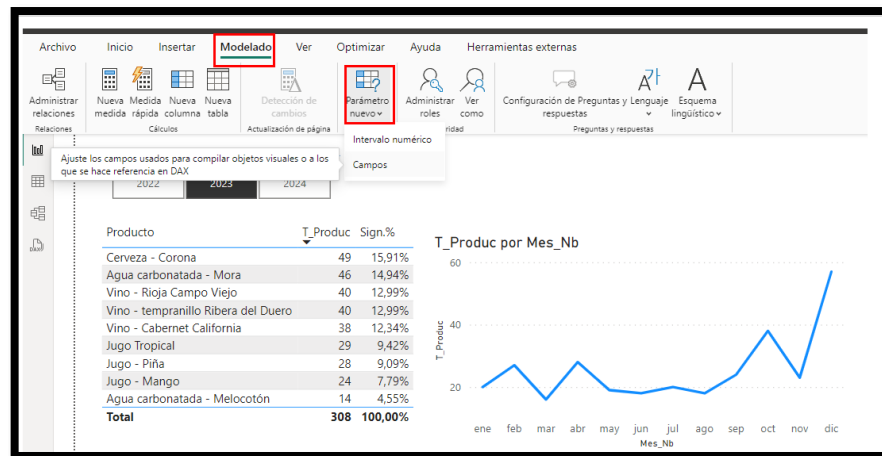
Archivo Inicio Insertar Modelado Ver Optimizar Ayuda Herramientas externas

Administrar relaciones
Relaciones

Nueva medida
Medida rápida
Nueva columna
Nueva tabla
Cálculos

Detección de cambios
Actualización de página

Parámetro nuevo
Administrar roles
Ver como
ridad

Configuración de Preguntas y respuestas
Lenguaje
Esquema lingüístico
Preguntas y respuestas

Intervalo numérico
Campos

Ajuste los campos usados para compilar objetos visuales o a los que se hace referencia en DAX

2022 2023 2024

| Producto | T_Produc | Sign.% |
|---|---|---|
| Cerveza - Corona | 49 | 15,91% |
| Agua carbonatada - Mora | 46 | 14,94% |
| Vino - Rioja Campo Viejo | 40 | 12,99% |
| Vino - tempranillo Ribera del Duero | 40 | 12,99% |
| Vino - Cabernet California | 38 | 12,34% |
| Jugo Tropical | 29 | 9,42% |
| Jugo - Piña | 28 | 9,09% |
| Jugo - Mango | 24 | 7,79% |
| Agua carbonatada - Melocotón | 14 | 4,55% |
| Total | 308 | 100,00% |

T_Produc por Mes_Nb

60
40
20
T_Produc

ene feb mar abr may jun jul ago sep oct nov dic
Mes_Nb